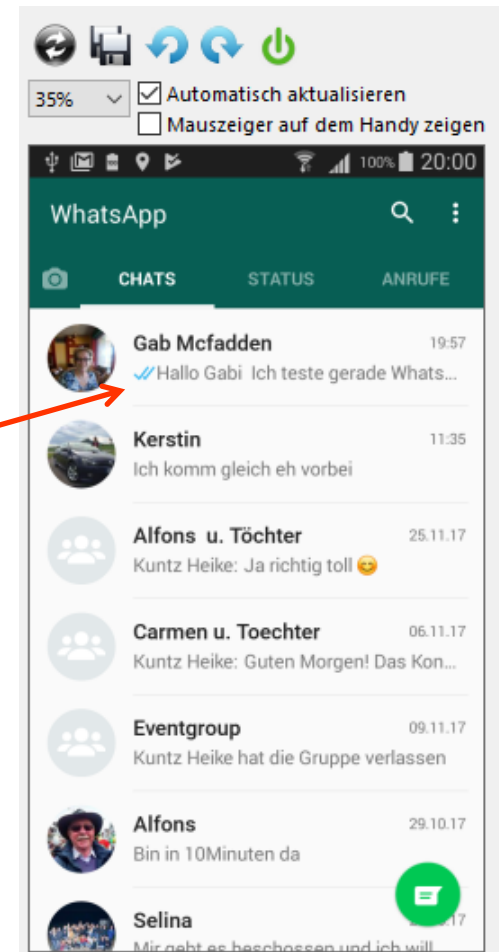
35%

Automatisch aktualisieren

Mauszeiger auf dem Handy zeigen

100% 20:00

WhatsApp

CHATS STATUS ANRUFE

Gab Mcfadden 19:57
Hallo Gabi Ich teste gerade Whats...

Kerstin 11:35
Ich komm gleich eh vorbei

Alfons u. Töchter 25.11.17
Kuntz Heike: Ja richtig toll 😊

Carmen u. Toechter 06.11.17
Kuntz Heike: Guten Morgen! Das Kon...

Eventgroup 09.11.17
Kuntz Heike hat die Gruppe verlassen

Alfons 29.10.17
Bin in 10Minuten da

Selina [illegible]17
Mir geht es beschossen und ich will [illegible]